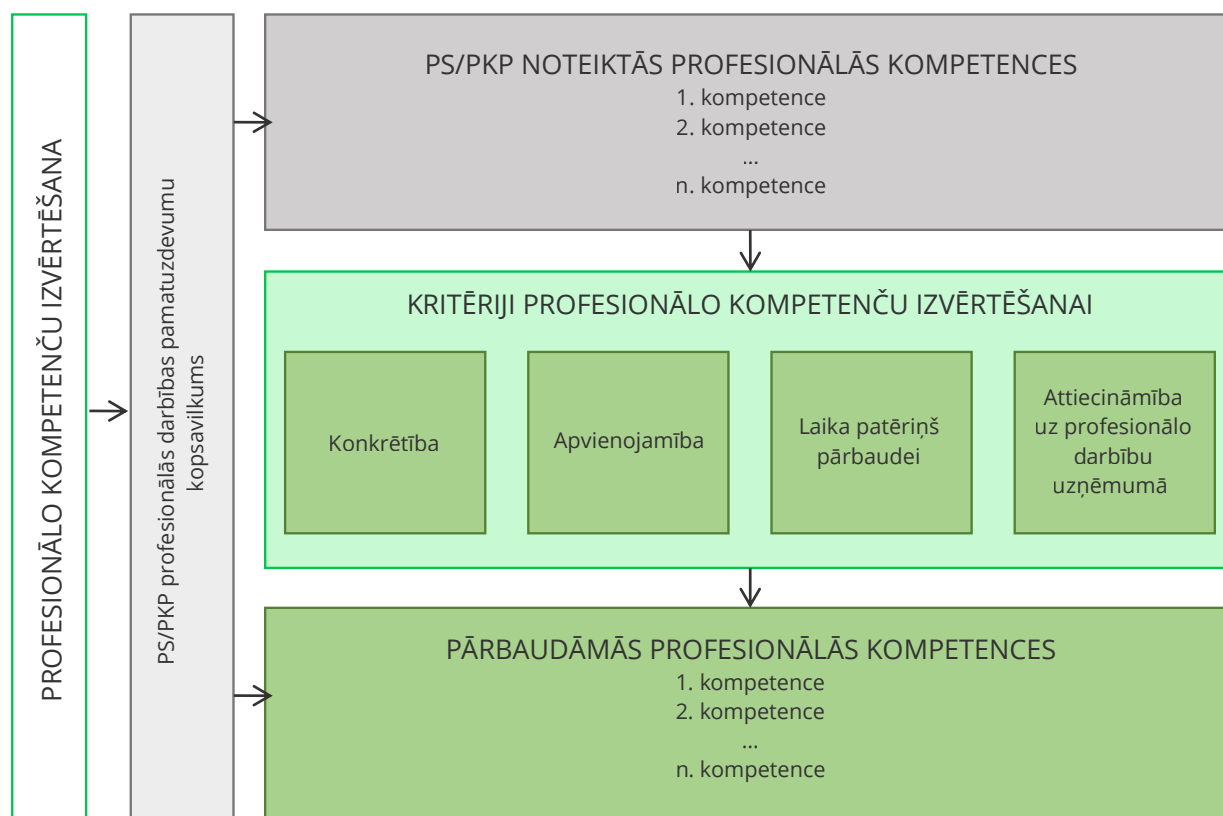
PROFESIONĀLO KOMPETENČU IZVĒRTĒŠANA

PS/PKP profesionālās darbības pamatuzdevumu kopsavilkums

PS/PKP NOTEIKTĀS PROFESIONĀLĀS KOMPETENCES
1. kompetence
2. kompetence
...
n. kompetence

KRITĒRIJI PROFESIONĀLO KOMPETENČU IZVĒRTĒŠANAI

Konkrētība

Apvienojamība

Laika patēriņš pārbaudei

Attiecināmība uz profesionālo darbību uzņēmumā

PĀRBAUDĀMĀS PROFESIONĀLĀS KOMPETENCES
1. kompetence
2. kompetence
...
n. kompetence